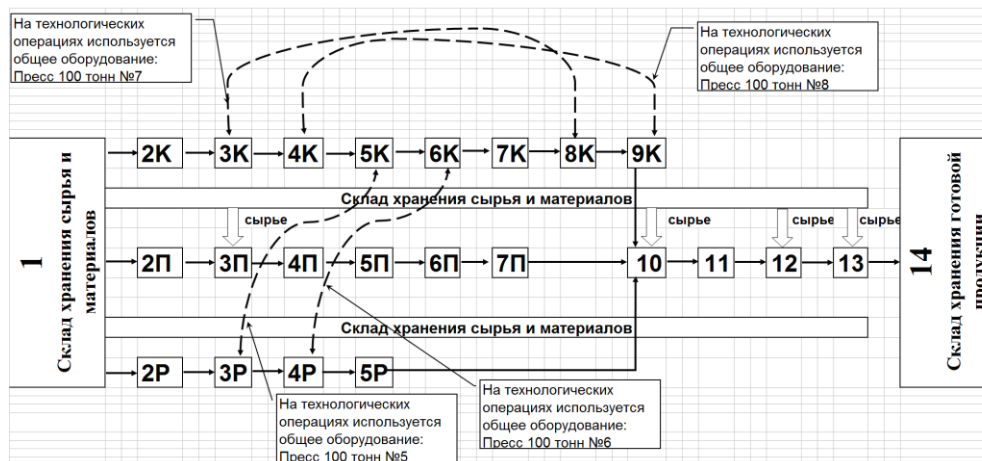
На технологических операциях используется общее оборудование: Пресс 100 тонн №7

На технологических операциях используется общее оборудование: Пресс 100 тонн №8

1

Склад хранения сырья и материалов

2K

3K

4K

5K

6K

7K

8K

9K

Склад хранения сырья и материалов

сырье

сырье

сырье

сырье

2П

3П

4П

5П

6П

7П

10

11

12

13

14

Склад хранения готовой продукции

Склад хранения сырья и материалов

2P

3P

4P

5P

На технологических операциях используется общее оборудование: Пресс 100 тонн №6

На технологических операциях используется общее оборудование: Пресс 100 тонн №5